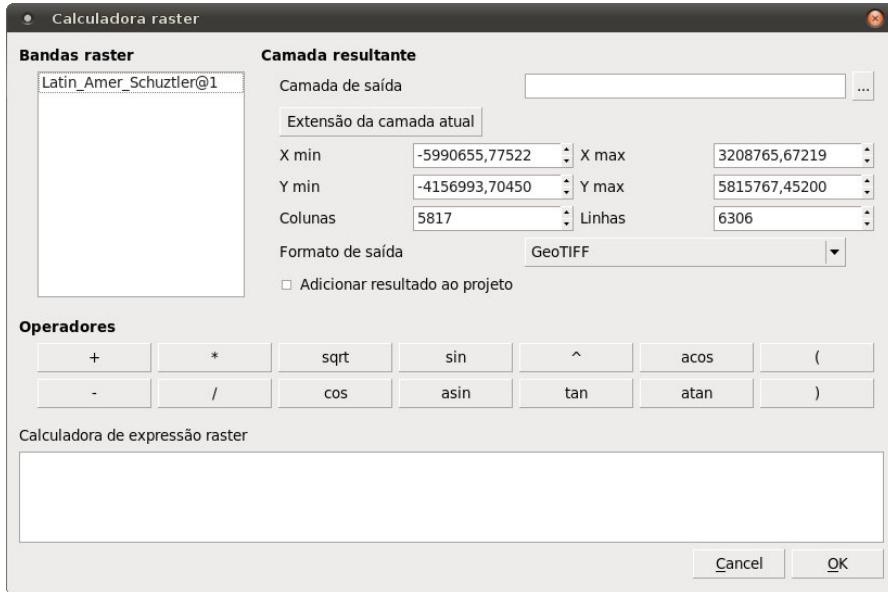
Calculadora raster

Bandas raster

Latin_Amer_Schuztler@1

Camada resultante

Camada de saída ...

Extensão da camada atual

X min -5990655,77522 X max 3208765,67219

Y min -4156993,70450 Y max 5815767,45200

Colunas 5817 Linhas 6306

Formato de saída GeoTIFF

Adicionar resultado ao projeto

Operadores

| + | * | sqrt | sin | ^ | acos | ( |
|---|---|---|---|---|---|---|
| - | / | cos | asin | tan | atan | ) |

Calculadora de expressão raster

Cancel OK